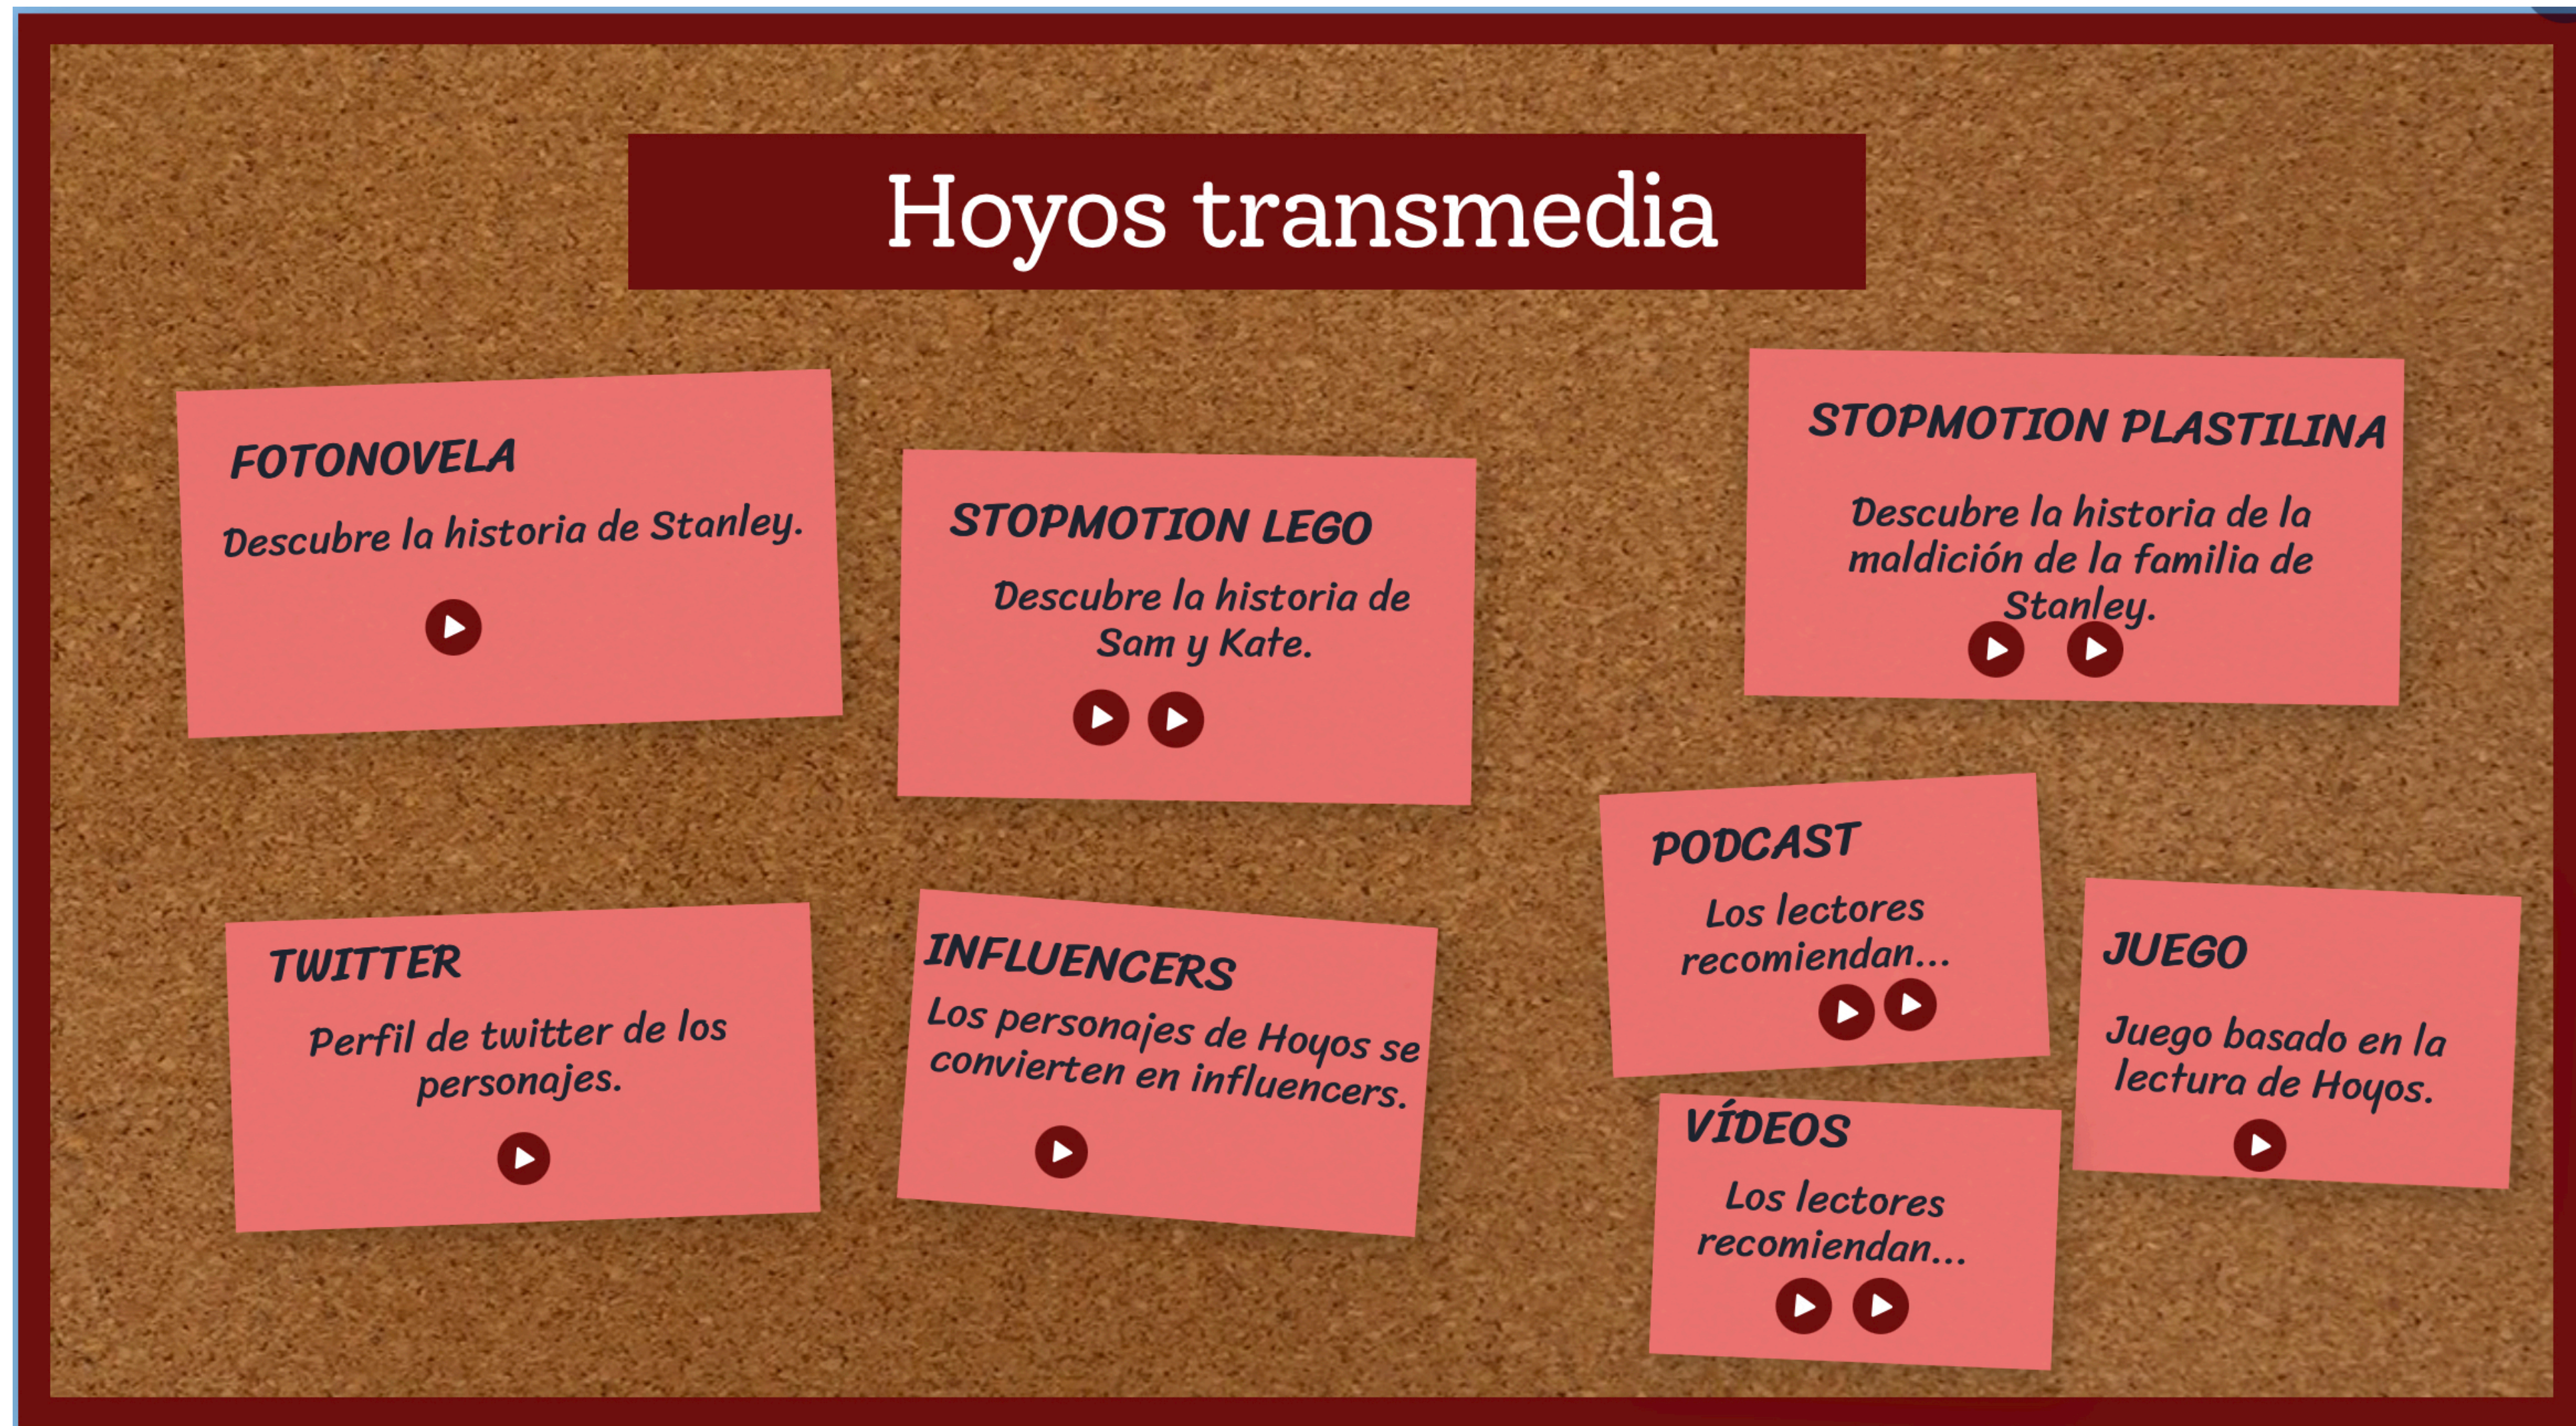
Hoyos transmedia

FOTONOVELA

Descubre la historia de Stanley.

STOPMOTION LEGO

Descubre la historia de Sam y Kate.

STOPMOTION PLASTILINA

Descubre la historia de la maldición de la familia de Stanley.

PODCAST

Los lectores recomiendan...

TWITTER

Perfil de twitter de los personajes.

INFLUENCERS

Los personajes de Hoyos se convierten en influencers.

JUEGO

Juego basado en la lectura de Hoyos.

VÍDEOS

Los lectores recomiendan...